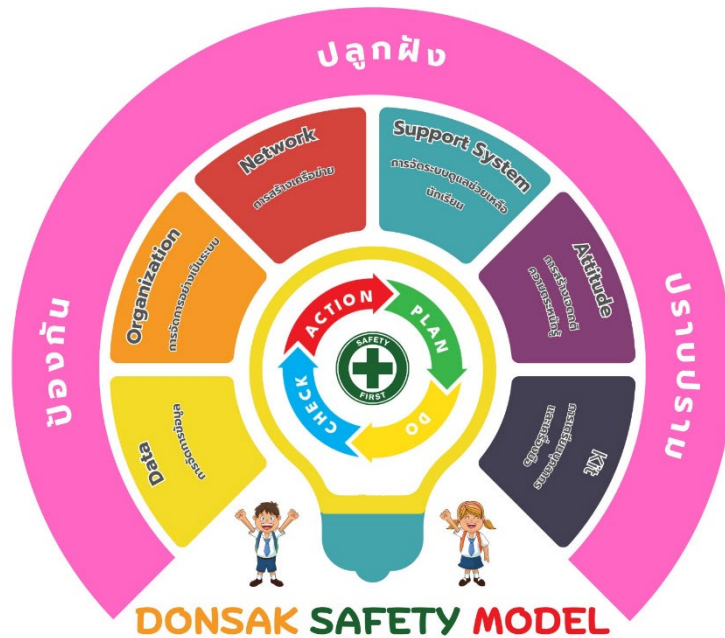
ปลูกฝัง

ป้องกัน

ปราบปราม

Network
การสร้างเครือข่าย

Support System
การจัดระบบดูแลช่วยเหลือนักเรียน

Organization
การจัดการอย่างเป็นระบบ

Attitude
การสร้างเจตคติ
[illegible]

Data
การรวบรวมข้อมูล

Kit
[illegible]

ACTION
PLAN
DO
CHECK
SAFETY FIRST

DONSAK SAFETY MODEL